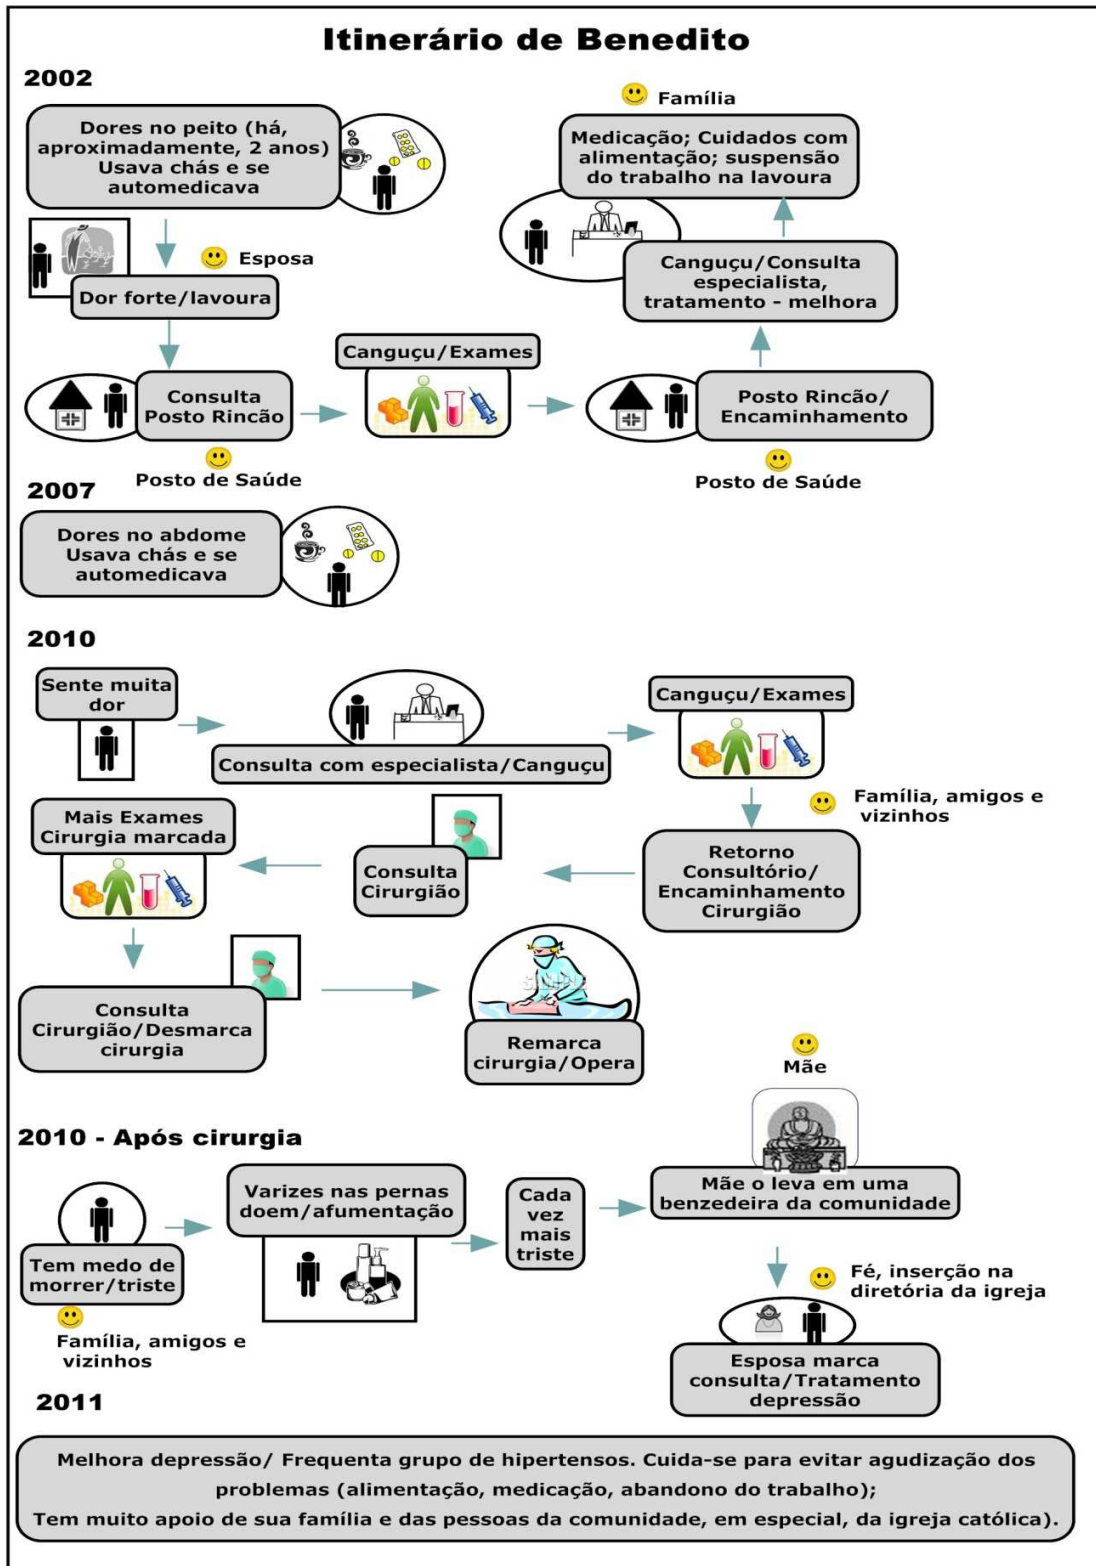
Itinerário de Benedito

2002

Dores no peito (há, aproximadamente, 2 anos) Usava chás e se automedicava

Esposa

Dor forte/lavoura

Consulta Posto Rincão

Posto de Saúde

Canguçu/Exames

Posto Rincão/ Encaminhamento

Posto de Saúde

Canguçu/Consulta especialista, tratamento - melhora

Família

Medicação; Cuidados com alimentação; suspensão do trabalho na lavoura

2007

Dores no abdome Usava chás e se automedicava

2010

Sente muita dor

Consulta com especialista/Canguçu

Canguçu/Exames

Família, amigos e vizinhos

Retorno Consultório/ Encaminhamento Cirurgião

Consulta Cirurgião

Mais Exames Cirurgia marcada

Consulta Cirurgião/Desmarca cirurgia

Remarca cirurgia/Opera

2010 - Após cirurgia

Tem medo de morrer/triste

Família, amigos e vizinhos

Varizes nas pernas doem/afumentação

Cada vez mais triste

Mãe

Mãe o leva em uma benzedeira da comunidade

Fé, inserção na diretória da igreja

Esposa marca consulta/Tratamento depressão

2011

Melhora depressão/ Frequenta grupo de hipertensos. Cuida-se para evitar agudização dos problemas (alimentação, medicação, abandono do trabalho);
Tem muito apoio de sua família e das pessoas da comunidade, em especial, da igreja católica).